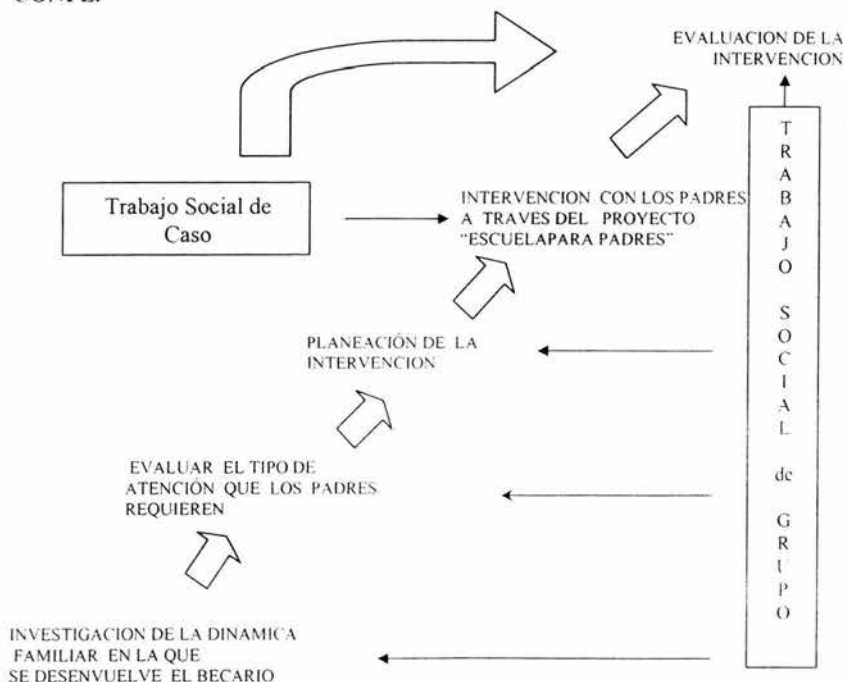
CONFE

EVALUACION DE LA INTERVENCION

Trabajo Social de Caso

INTERVENCION CON LOS PADRES A TRAVES DEL PROYECTO "ESCUELAPARA PADRES"

T R A B A J O S O C I A L de G R U P O

PLANEACIÓN DE LA INTERVENCION

EVALUAR EL TIPO DE ATENCIÓN QUE LOS PADRES REQUIEREN

INVESTIGACION DE LA DINAMICA FAMILIAR EN LA QUE SE DESENVUELVE EL BECARIO